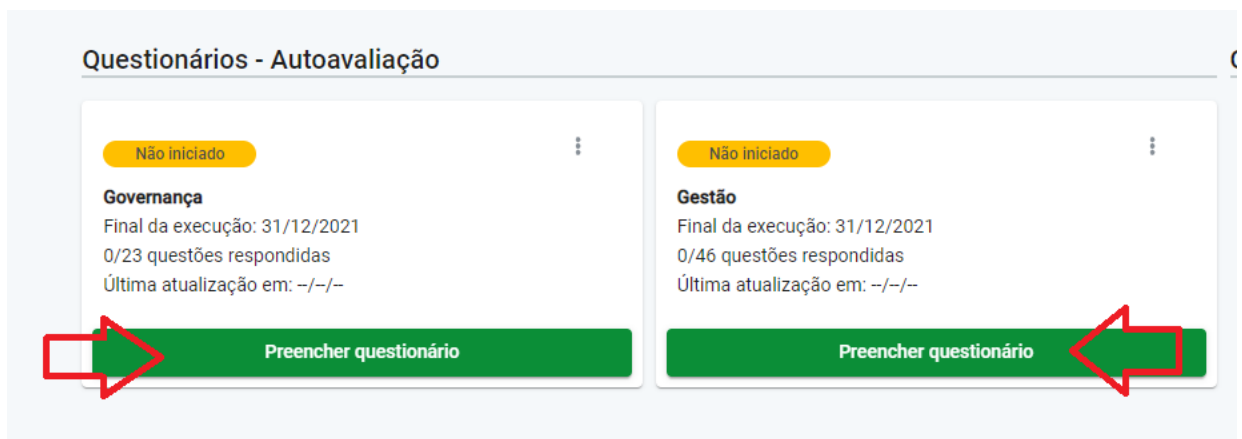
Questionários - Autoavaliação

Não iniciado

Governança
Final da execução: 31/12/2021
0/23 questões respondidas
Última atualização em: --/--/--

Preencher questionário

Não iniciado

Gestão
Final da execução: 31/12/2021
0/46 questões respondidas
Última atualização em: --/--/--

Preencher questionário